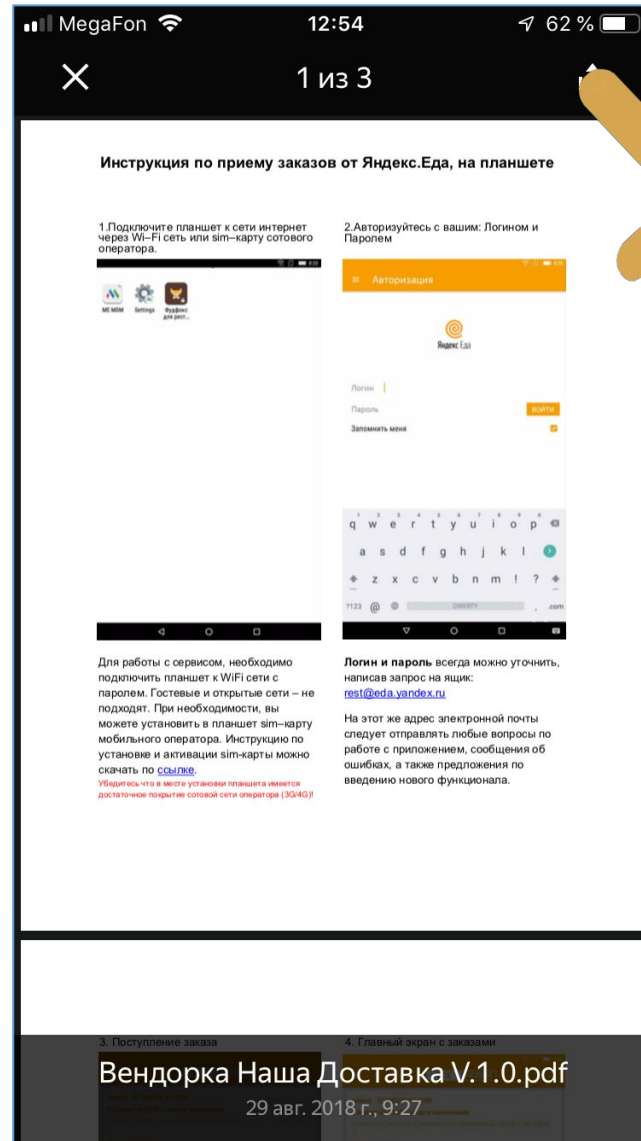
MegaFon 12:54 62 %

1 из 3

Инструкция по приему заказов от Яндекс.Еда, на планшете

1.Подключите планшет к сети интернет через Wi–Fi сеть или sim–карту сотового оператора.

ME MDM Settings Фудфокс для рест...

2.Авторизуйтесь с вашим: Логином и Паролем

Авторизация

Яндекс Еда

Логин

Пароль

ВОЙТИ

Запомнить меня

q w e r t y u i o p
a s d f g h j k l
z x c v b n m ! ?
?123 @ QWERTY .com

Для работы с сервисом, необходимо подключить планшет к WiFi сети с паролем. Гостевые и открытые сети – не подходят. При необходимости, вы можете установить в планшет sim–карту мобильного оператора. Инструкцию по установке и активации sim-карты можно скачать по ссылке.

Убедитесь что в месте установки планшета имеется достаточное покрытие сотовой сети оператора (3G/4G)!

Логин и пароль всегда можно уточнить, написав запрос на ящик: rest@eda.yandex.ru

На этот же адрес электронной почты следует отправлять любые вопросы по работе с приложением, сообщения об ошибках, а также предложения по введению нового функционала.

3. Поступление заказа

4. Главный экран с заказами

Вендорка Наша Доставка V.1.0.pdf

29 авг. 2018 г., 9:27